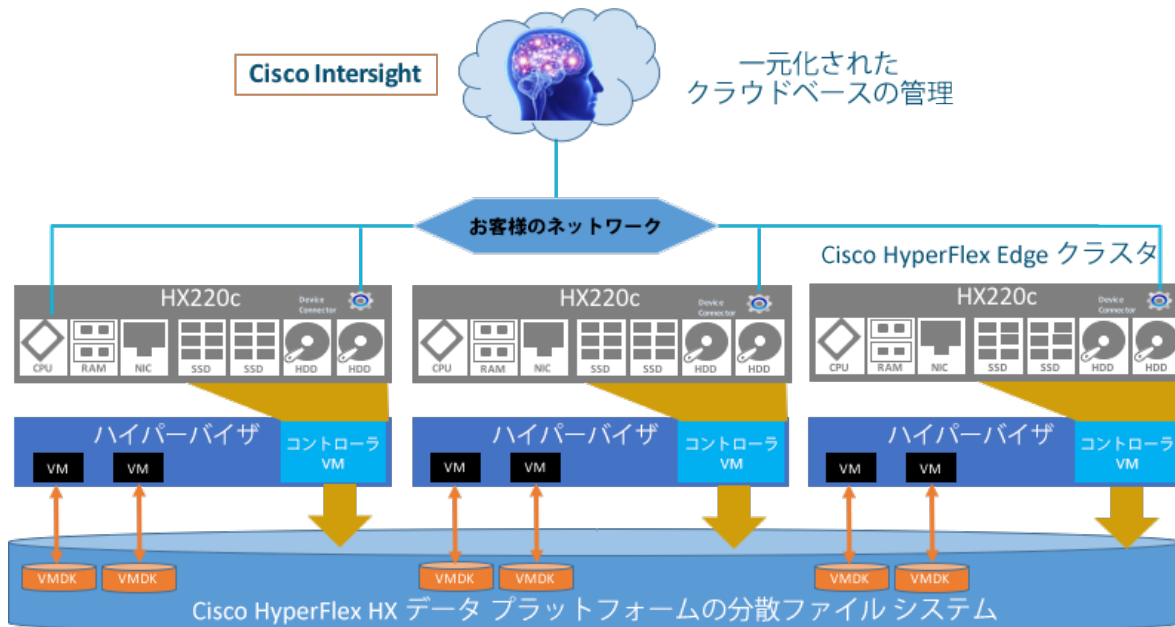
Cisco Intersight

一元化された
クラウドベースの管理

お客様のネットワーク

Cisco HyperFlex Edge クラスタ

HX220c
Device Connector
CPU RAM NIC SSD SSD HDD HDD

HX220c
Device Connector
CPU RAM NIC SSD SSD HDD HDD

HX220c
Device Connector
CPU RAM NIC SSD SSD HDD HDD

ハイパーバイザ
VM VM
コントローラ VM

ハイパーバイザ
VM VM
コントローラ VM

ハイパーバイザ
VM VM
コントローラ VM

VMDK VMDK VMDK VMDK VMDK VMDK

Cisco HyperFlex HX データ プラットフォームの分散ファイル システム